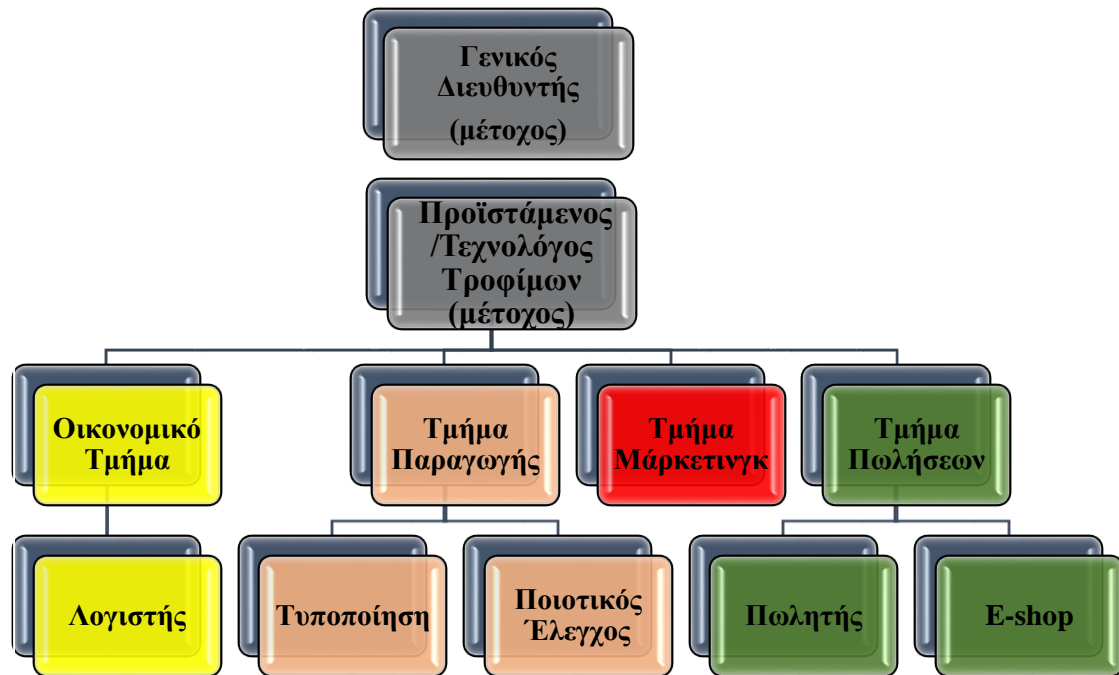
Γενικός Διευθυντής (μέτοχος)

Προϊστάμενος /Τεχνολόγος Τροφίμων (μέτοχος)

Οικονομικό Τμήμα

Τμήμα Παραγωγής

Τμήμα Μάρκετινγκ

Τμήμα Πωλήσεων

Λογιστής

Τυποποίηση

Ποιοτικός Έλεγχος

Πωλητής

E-shop